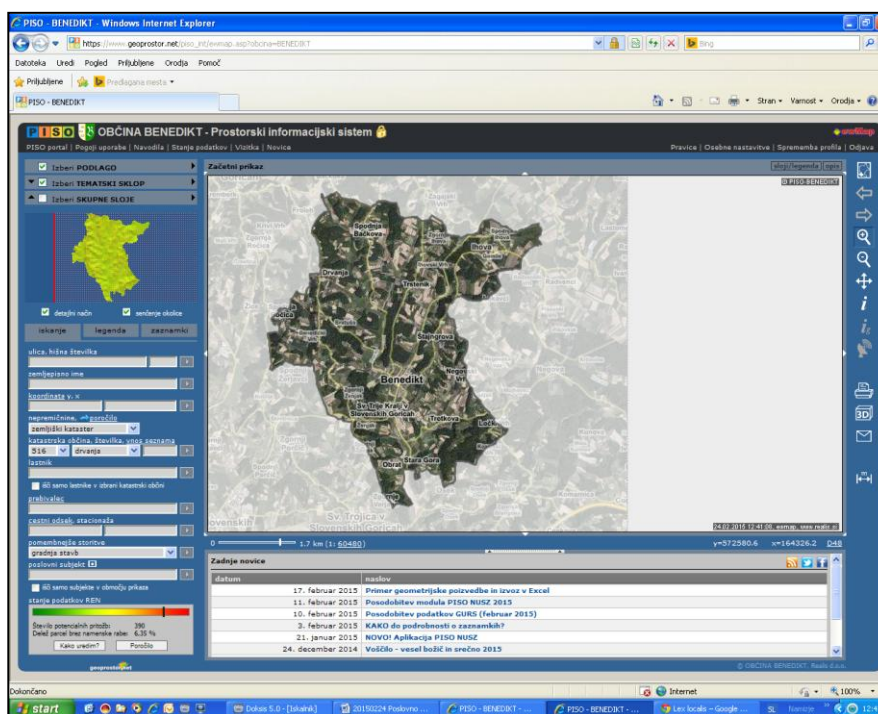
PISO - BENEDIKT - Windows Internet Explorer

https://www.geoprostor.net/piso_int/ewmap.asp?obcina=BENEDIKT

Bing

Datoteka Uredi Pogled Priljubljene Orodja Pomoč

Priljubljene Predlagana mesta

PISO - BENEDIKT

Stran Varnost Orodja

PISO OBČINA BENEDIKT - Prostorski informacijski sistem

PISO portal | Pogoji uporabe | Navodila | Stanje podatkov | Vizitka | Novice

Pravice | Osebne nastavitve | Sprememba profila | Odjava

Izberi PODLAGO

Izberi TEMATSKI SKLOP

Izberi SKUPNE SLOJE

detajlni način

senčenje okolice

iskanje legenda zaznamki

ulica, hišna številka

zemljepisno ime

koordinata y, x

nepremičnine, poročilo

zemljiški kataster

katastrska občina, številka, vnos seznama

516 drvanja

lastnik

išči samo lastnike v izbrani katastrski občini

prebivalec

cestni odsek, stacionaža

pomembnejše storitve

gradnja stavb

poslovni subjekt

išči samo subjekte v območju prikaza

stanje podatkov REN

Število potencialnih pritožb: 390

Delež parcel brez namenske rabe: 6.35 %

Kako uredim?

Poročilo

Začetni prikaz

sloji/legenda opis

© PISO BENEDIKT

Spodnja Bačkova

Ihova

Drvanja

Trstenik

Stanetinci

Ločica

Štajngrova

Benedikt

Negova Vrh

Sv. Trije Kralji v Slovenskih Goricah

Trotkova

Ženik

Stara Gora

Obrat

Sv. Trojica v Slovenskih Goricah

24.02.2015 12:41:00, exmap, www.realis.si

0 1.7 km (1: 60480)

y=572580.6 x=164326.2 D48

Zadnje novice

| datum | naslov |
|---|---|
| 17. februar 2015 | Primer geometrijske poizvedbe in izvoz v Excel |
| 11. februar 2015 | Posodobitev modula PISO NUSZ 2015 |
| 10. februar 2015 | Posodobitev podatkov GURS (februar 2015) |
| 3. februar 2015 | KAKO do podrobnosti o zaznamkih? |
| 21. januar 2015 | NOVO! Aplikacija PISO NUSZ |
| 24. december 2014 | Voščilo - vesel božič in srečno 2015 |

© OBČINA BENEDIKT, Realis d.o.o.

geoprostor.net

Dokončano

Internet

100%

start

Dokaz 5.0 - [Iskalnik]

20150224 Poslovno ...

PISO - BENEDIKT - ...

PISO - BENEDIKT - ...

Lex localis – Google ...

SL

12:4